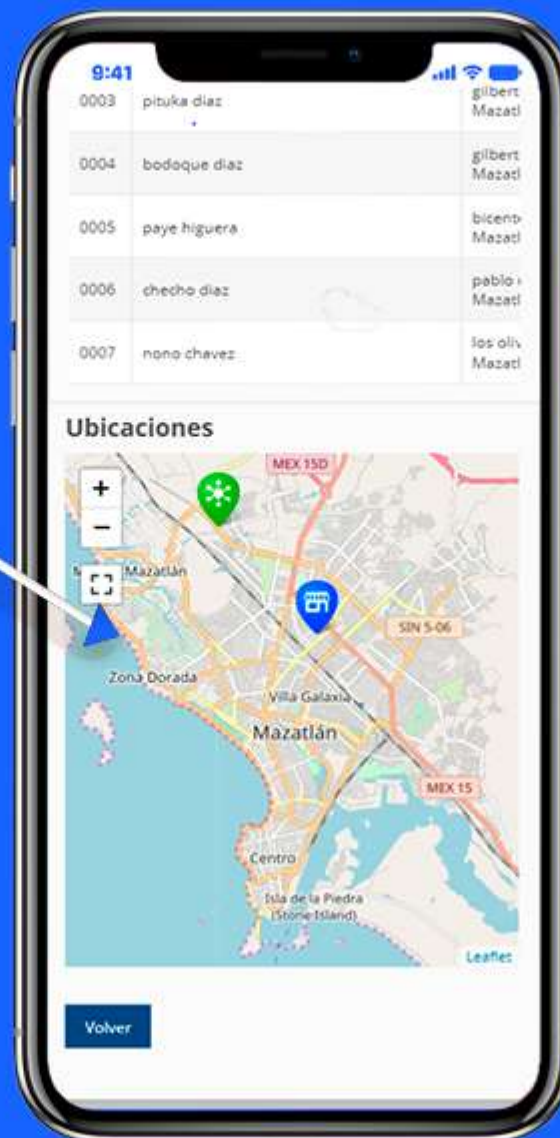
9:41

| 0003 | pituka diaz | gilbert Mazatl |
|---|---|---|
| 0004 | bodoque diaz | gilbert Mazatl |
| 0005 | paye higuera | bicent Mazatl |
| 0006 | checho diaz | pablo Mazatl |
| 0007 | nono chavez | los oliv Mazatl |

Ubicaciones

+
−
MEX 15D
Mazatlán
SIN 5-06
Zona Dorada
Villa Galaxia
Mazatlán
MEX 15
Centro
Isla de la Piedra (Stone Island)
Leaflet

Volver